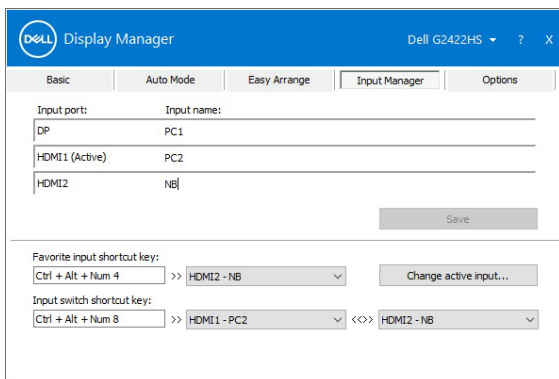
DELL Display Manager

Dell G2422HS ▾ ? X

Basic | Auto Mode | Easy Arrange | Input Manager | Options

Input port: Input name:

DP PC1

HDMI1 (Active) PC2

HDMI2 NB

Save

Favorite input shortcut key:

Ctrl + Alt + Num 4 >> HDMI2 - NB

Change active input...

Input switch shortcut key:

Ctrl + Alt + Num 8 >> HDMI1 - PC2 <<>> HDMI2 - NB